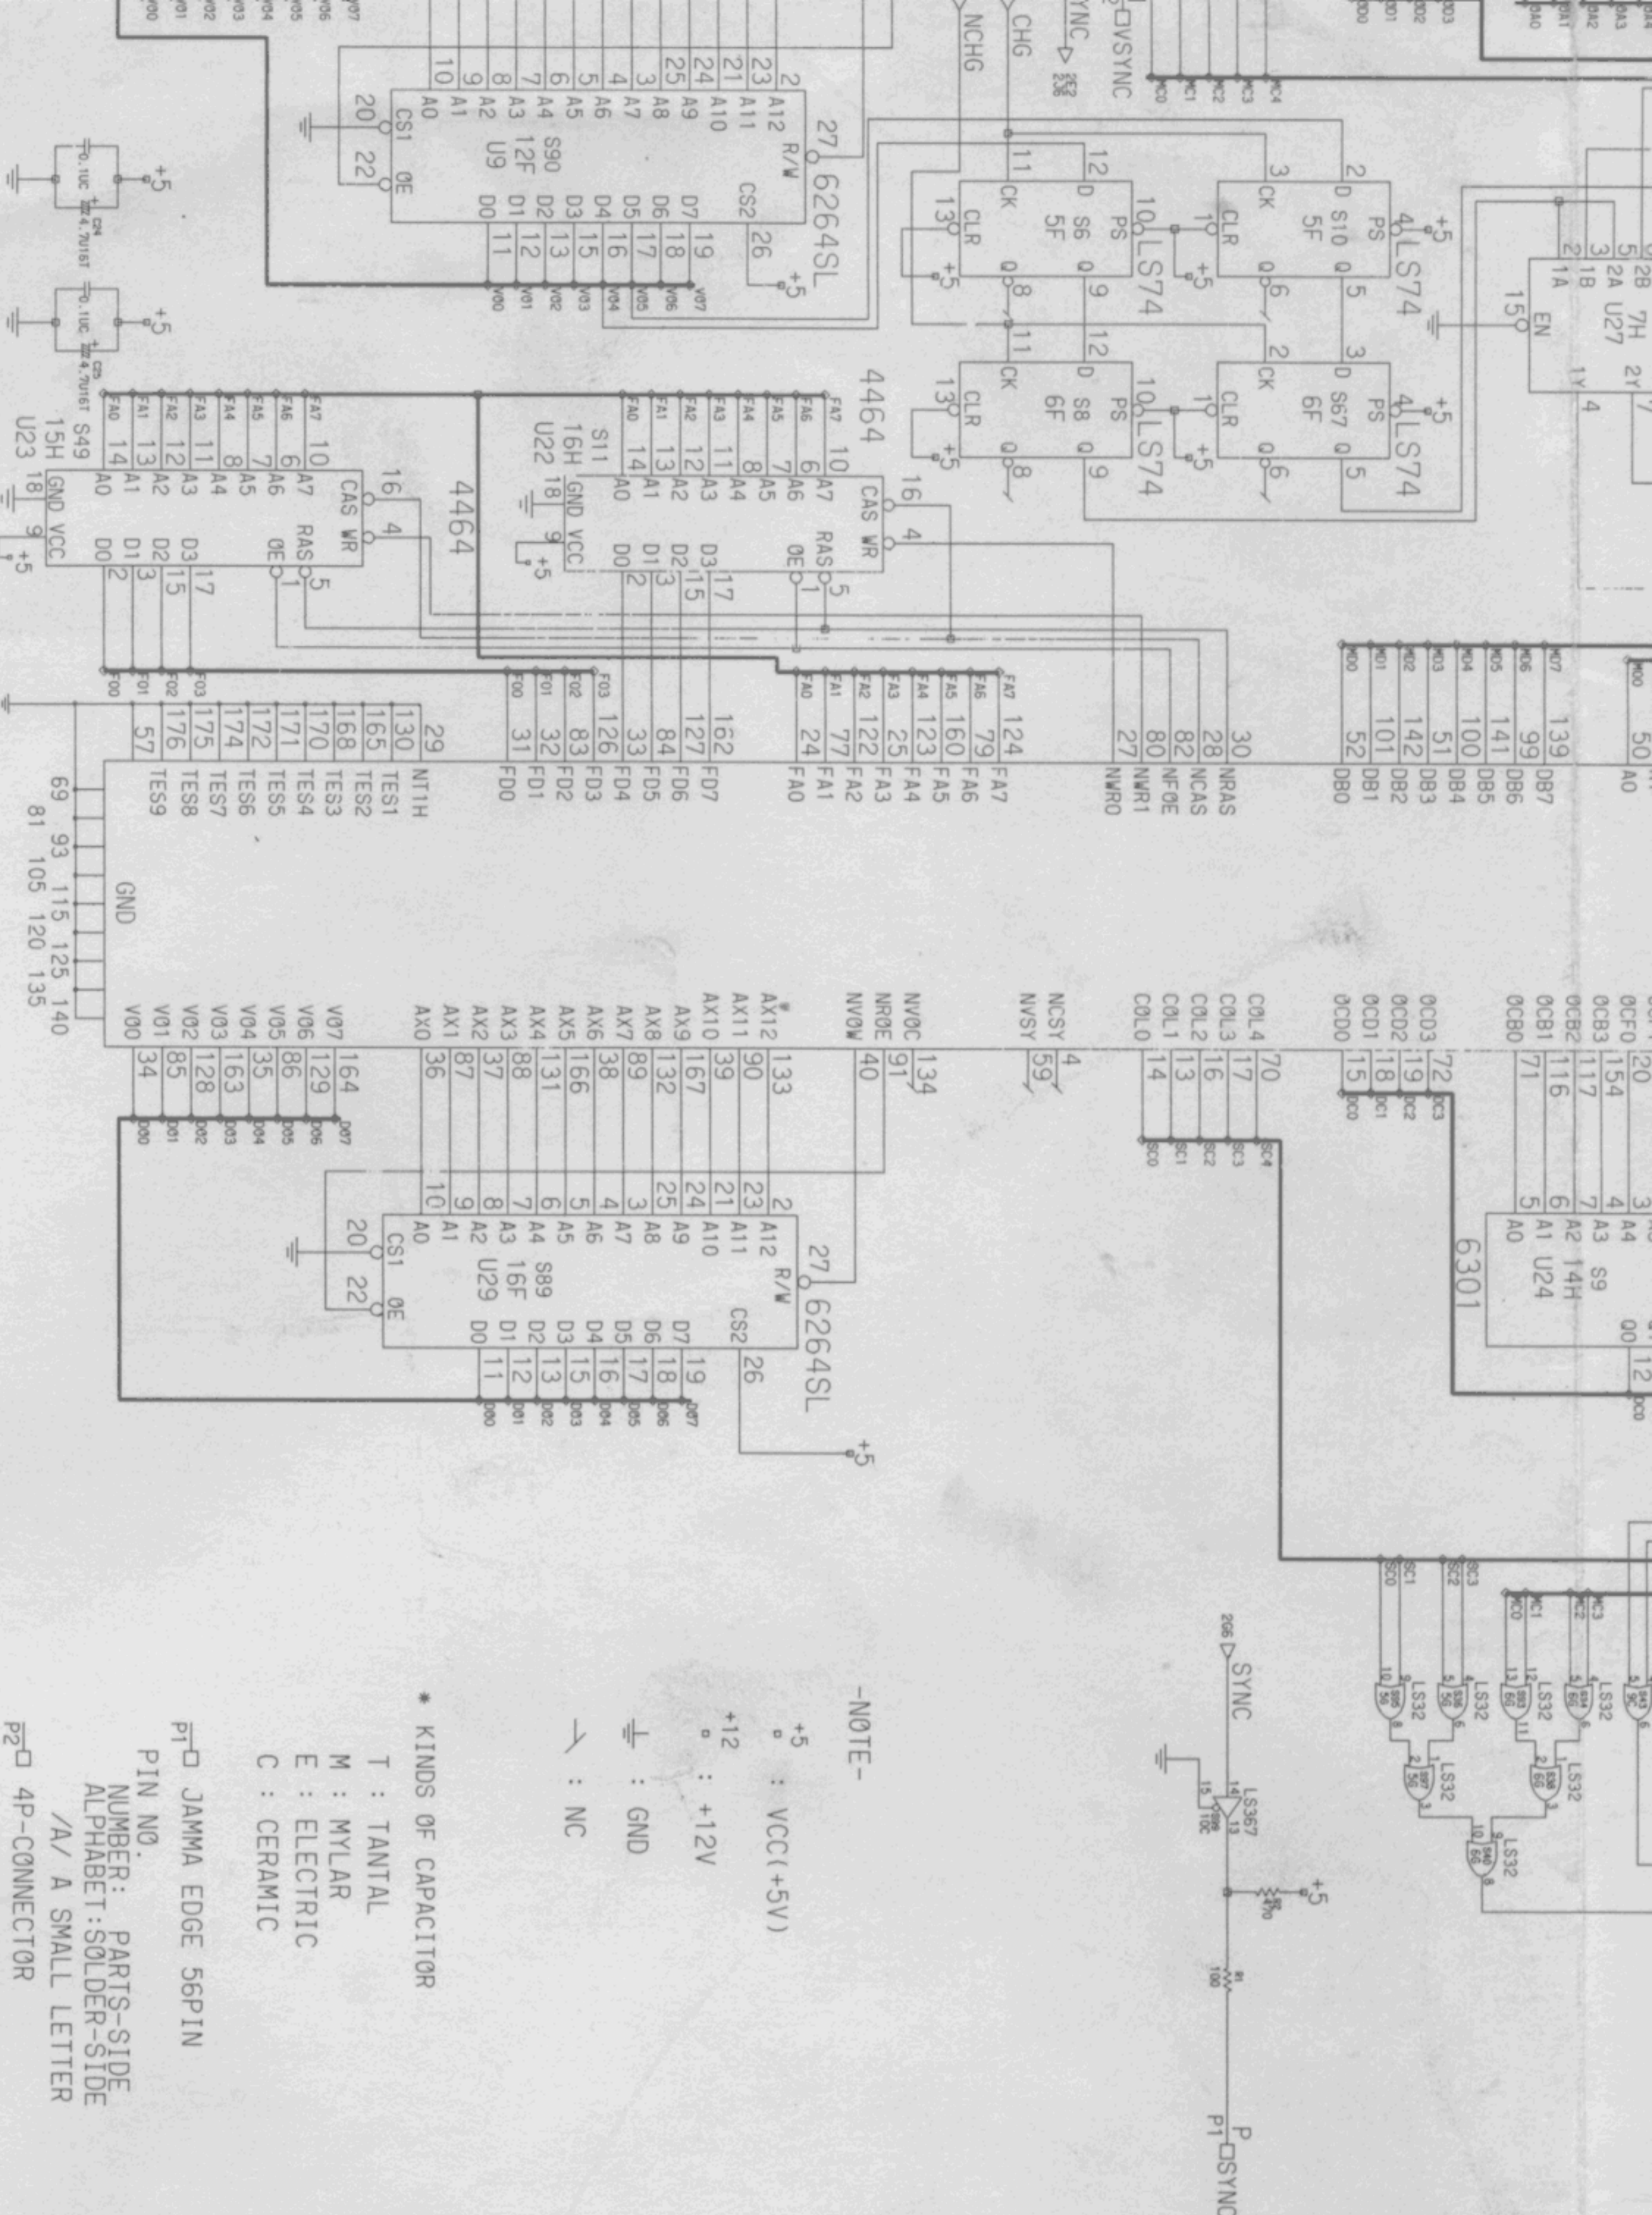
-NOTE-

+5 : VCC(+5V)

+12 : +12V

: GND

: NC

* KINDS OF CAPACITOR

T : TANTAL
M : MYLAR
E : ELECTRIC
C : CERAMIC

P1 JAMMA EDGE 56PIN
PIN NO.
NUMBER: PARTS-SIDE
ALPHABET:SOLDER-SIDE
/A/ A SMALL LETTER
P2 4P-CONNECTOR

6264SL
U9 12F S90
A12 A11 A10 A9 A8 A7 A6 A5 A4 A3 A2 A1 A0
R/W CS2 CS1 OE
D7 D6 D5 D4 D3 D2 D1 D0

LS74 5F S10
LS74 5F S6
LS74 6F S67
LS74 6F S8

4464
U22 16H S11
4464
U23 15H S49

7H U27

NCHG
CHG
VSYNC

NRAS NCAS NFOE NWR1 NWRO
FA7 FA6 FA5 FA4 FA3 FA2 FA1 FA0
FD7 FD6 FD5 FD4 FD3 FD2 FD1 FD0
NTIH TES1 TES2 TES3 TES4 TES5 TES6 TES7 TES8 TES9
GND
69 93 115 125 140
81 105 120 135
DB7 DB6 DB5 DB4 DB3 DB2 DB1 DB0
COL4 COL3 COL2 COL1 COL0
NCSY NVSY
NVOC NROE NVOW
AX12 AX11 AX10 AX9 AX8 AX7 AX6 AX5 AX4 AX3 AX2 AX1 AX0
VO7 VO6 VO5 VO4 VO3 VO2 VO1 VO0
OCF0 OCB3 OCB2 OCB1 OCB0 OCD3 OCD2 OCD1 OCD0

6264SL
U29 16F S89

6301
U24 14H S9

SYNC
LS32
LS367
P1 SYNC